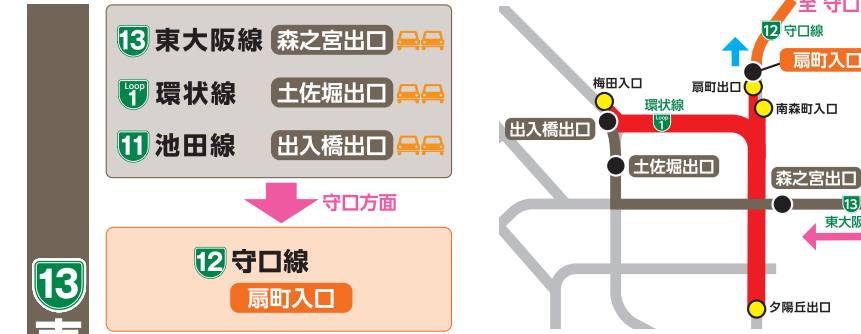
13 東大阪線 森之宮出口

Loop 1 環状線 土佐堀出口

11 池田線 出入橋出口

守口方面

12 守口線

扇町入口

13

東

至 守口

12 守口線

扇町入口

梅田入口

扇町出口

南森町入口

環状線

Loop 1

出入橋出口

土佐堀出口

森之宮出口

13

東大阪

夕陽丘出口